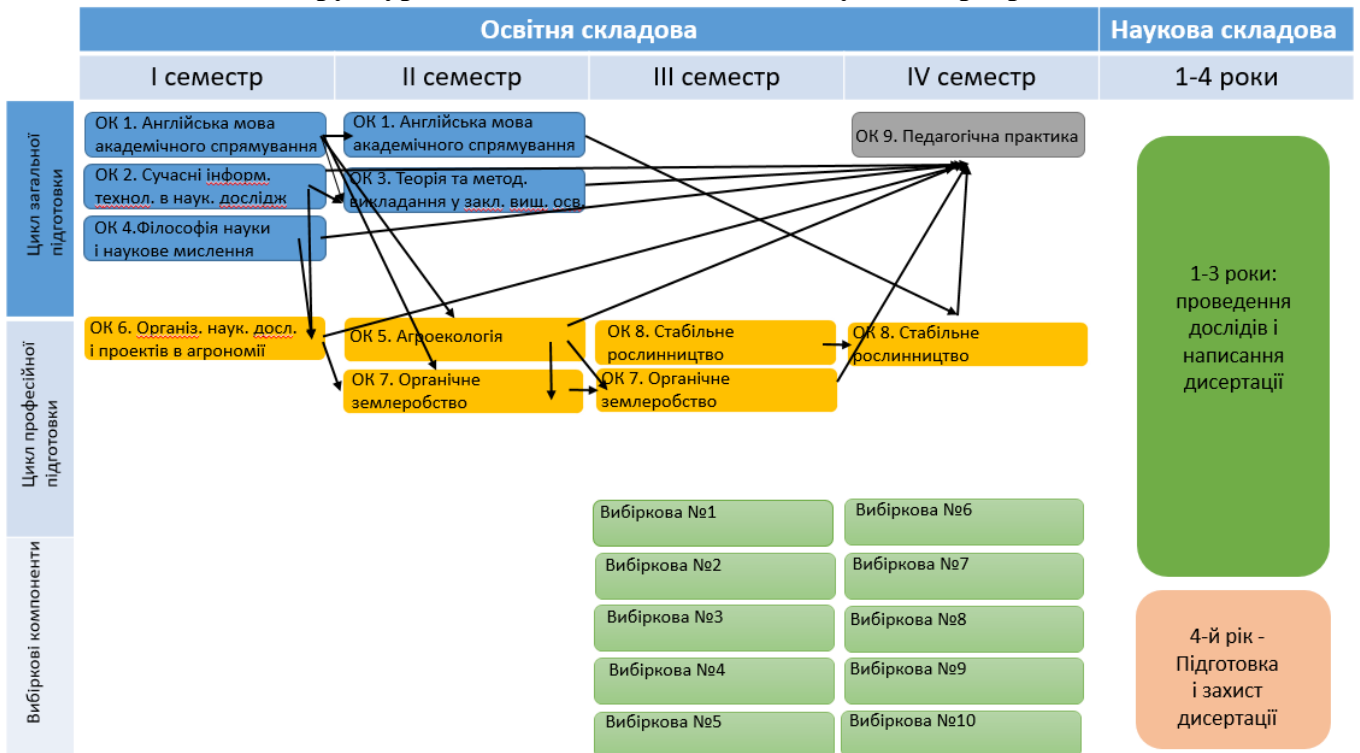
Освітня складова

Наукова складова

I семестр

II семестр

III семестр

IV семестр

1-4 роки

Цикл загальної підготовки

Цикл професійної підготовки

Вибіркові компоненти

ОК 1. Англійська мова академічного спрямування

ОК 2. Сучасні інформ. технол. в наук. дослідж

ОК 4.Філософія науки і наукове мислення

ОК 6. Організ. наук. досл. і проектів в агрономії

ОК 1. Англійська мова академічного спрямування

ОК 3. Теорія та метод. викладання у закл. вищ. осв.

ОК 5. Агроекологія

ОК 7. Органічне землеробство

ОК 8. Стабільне рослинництво

ОК 7. Органічне землеробство

ОК 9. Педагогічна практика

ОК 8. Стабільне рослинництво

Вибіркова №1

Вибіркова №2

Вибіркова №3

Вибіркова №4

Вибіркова №5

Вибіркова №6

Вибіркова №7

Вибіркова №8

Вибіркова №9

Вибіркова №10

1-3 роки: проведення дослідів і написання дисертації

4-й рік - Підготовка і захист дисертації